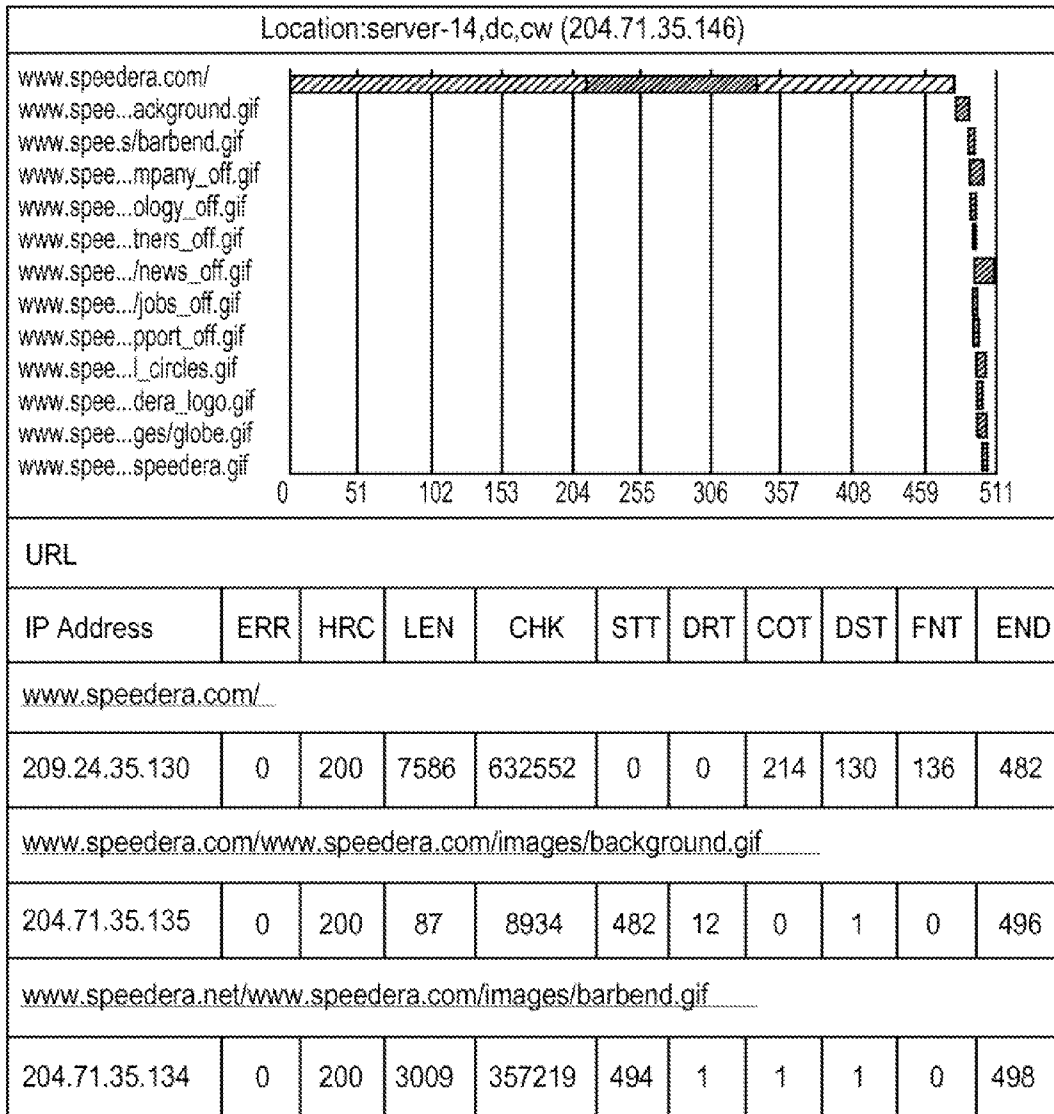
Location:server-14,dc,cw (204.71.35.146)

www.speedera.com/
www.spee...ackground.gif
www.spee.s/barbend.gif
www.spee...mpany_off.gif
www.spee...ology_off.gif
www.spee...tners_off.gif
www.spee.../news_off.gif
www.spee.../jobs_off.gif
www.spee...pport_off.gif
www.spee...l_circles.gif
www.spee...dera_logo.gif
www.spee...ges/globe.gif
www.spee...speedera.gif

0 51 102 153 204 255 306 357 408 459 511

URL

| IP Address | ERR | HRC | LEN | CHK | STT | DRT | COT | DST | FNT | END |
|---|---|---|---|---|---|---|---|---|---|---|
| www.speedera.com/ | | | | | | | | | | |
| 209.24.35.130 | 0 | 200 | 7586 | 632552 | 0 | 0 | 214 | 130 | 136 | 482 |
| www.speedera.com/www.speedera.com/images/background.gif | | | | | | | | | | |
| 204.71.35.135 | 0 | 200 | 87 | 8934 | 482 | 12 | 0 | 1 | 0 | 496 |
| www.speedera.net/www.speedera.com/images/barbend.gif | | | | | | | | | | |
| 204.71.35.134 | 0 | 200 | 3009 | 357219 | 494 | 1 | 1 | 1 | 0 | 498 |